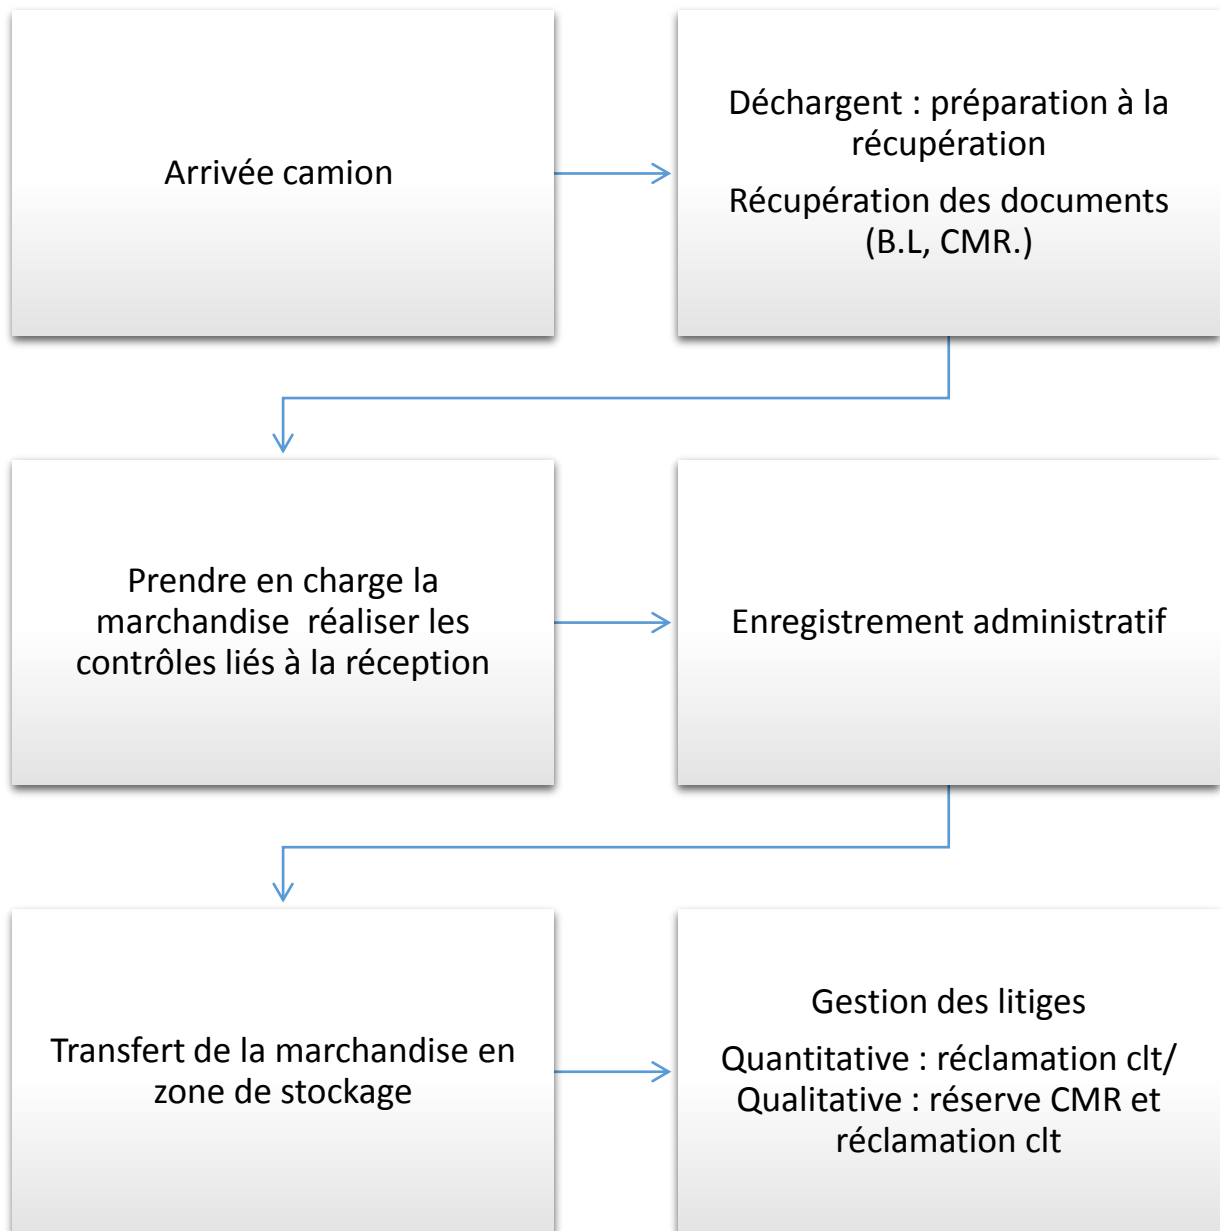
Arrivée camion

Déchargent : préparation à la récupération

Récupération des documents (B.L, CMR.)

Prendre en charge la marchandise  réaliser les contrôles liés à la réception

Enregistrement administratif

Transfert de la marchandise en zone de stockage

Gestion des litiges

Quantitative : réclamation clt/ Qualitative : réserve CMR et réclamation clt